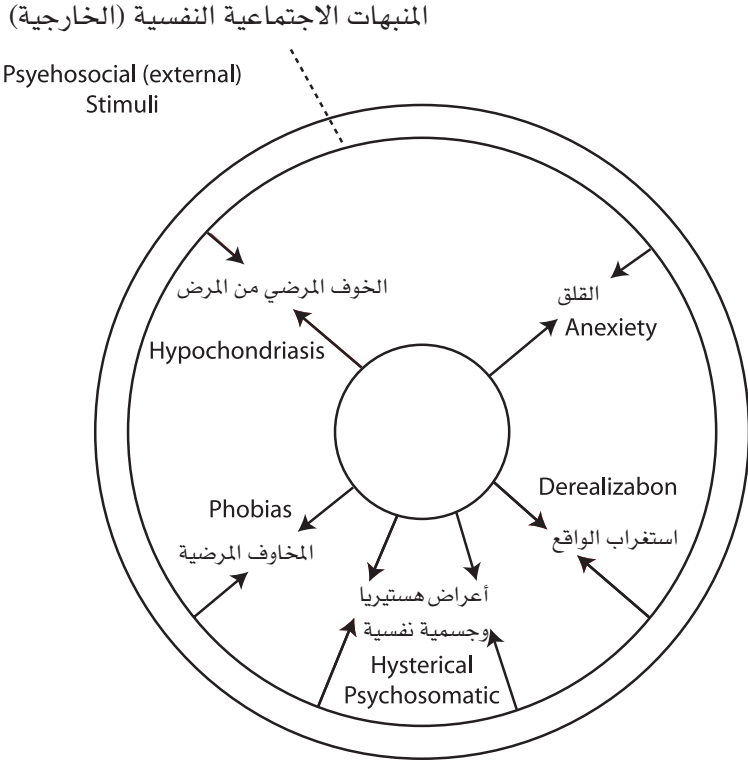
المنبهات الاجتماعية النفسية (الخارجية)

Psyehosocial (external) Stimuli

الخوف المرضي من المرض

Hypochondriasis

القلق

Anexiety

Derealizabon

استغراب الواقع

Phobias

المخاوف المرضية

أعراض هستيريا

وجسمية نفسية

Hysterical Psychosomatic